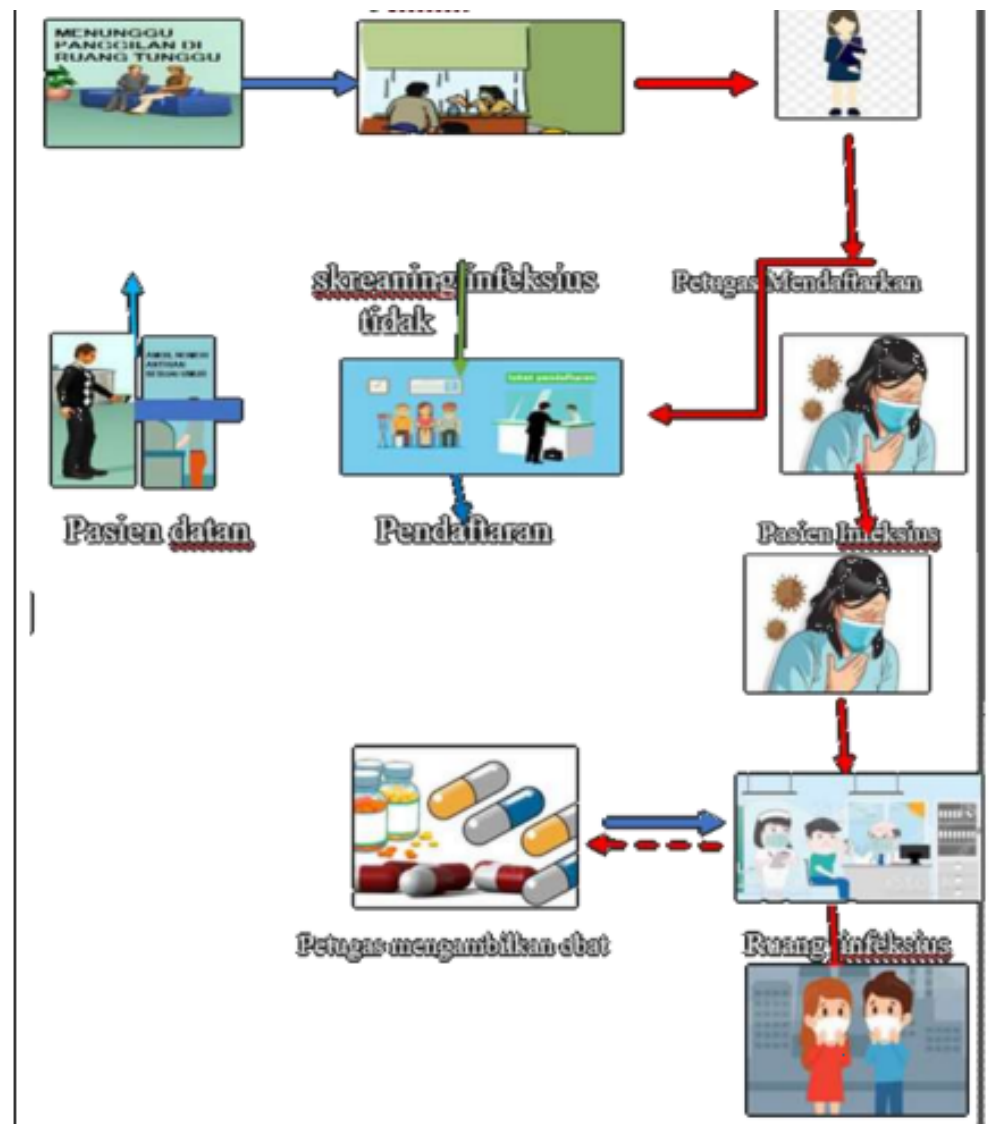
MENUNGGU PANGGILAN DI RUANG TUNGGU

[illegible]

skreaning infeksius tidak

Petugas Mendaftarkan

AMBIL NOMOR ANTRIAN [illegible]

loket pendaftaran

Pasien datan

Pendaftaran

Pasien Infeksius

Petugas mengambilkan obat

Ruang infeksius